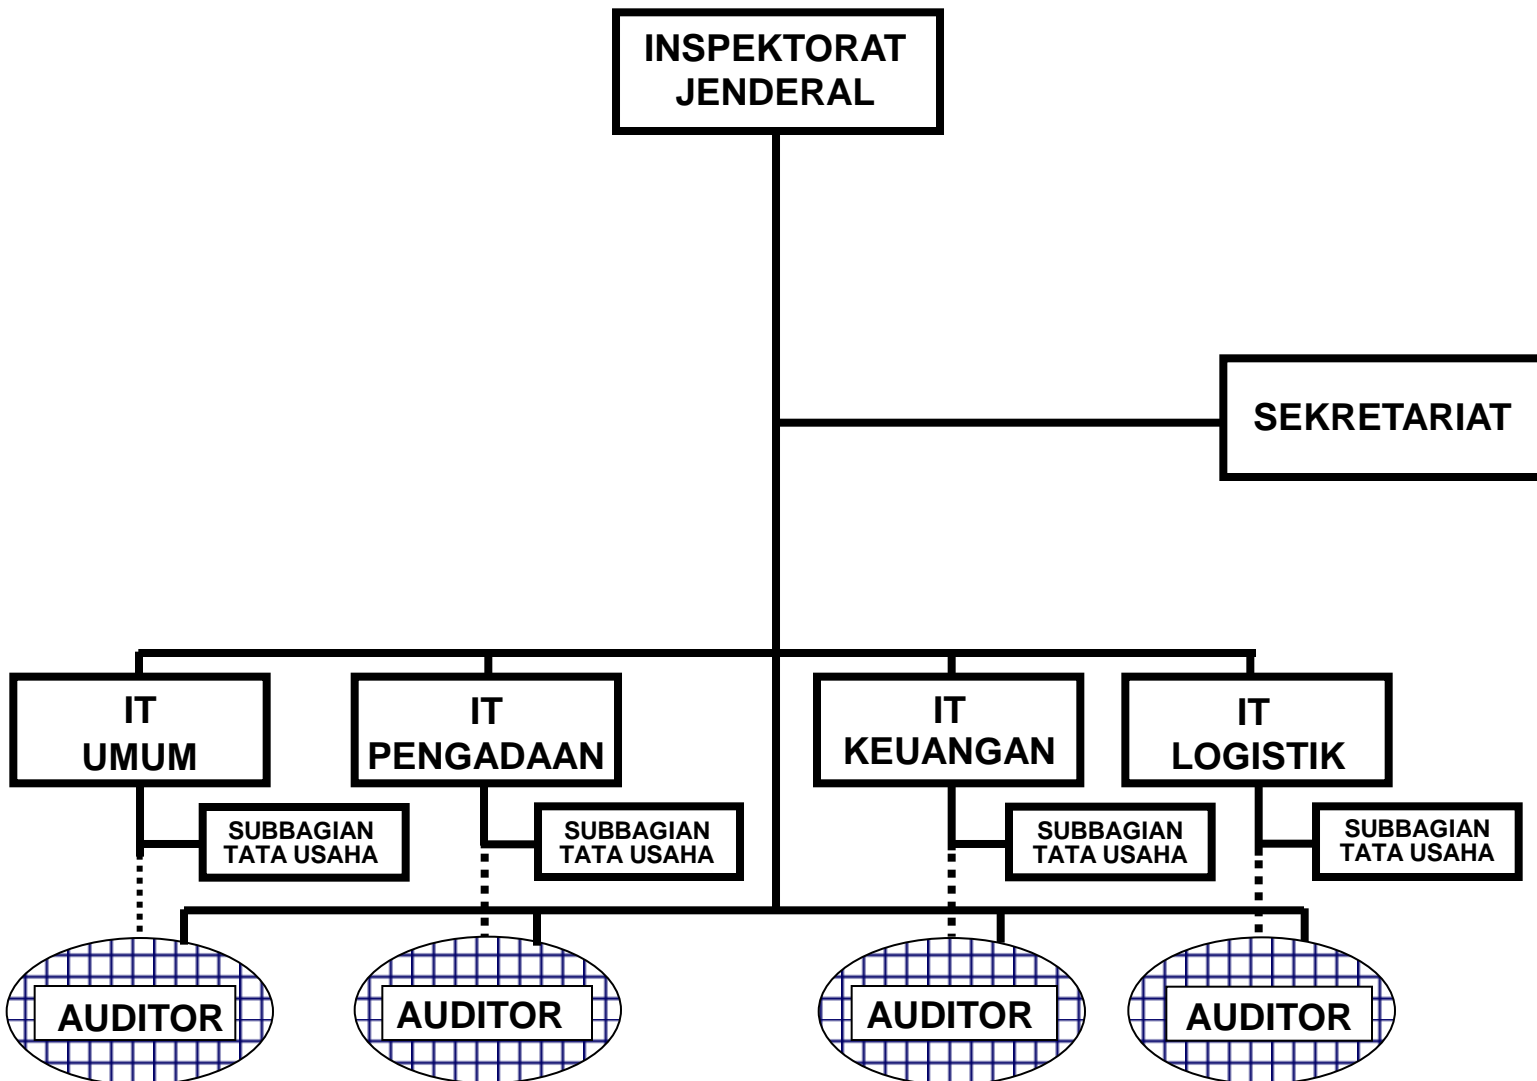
INSPEKTORAT JENDERAL

SEKRETARIAT

IT UMUM

SUBBAGIAN TATA USAHA

IT PENGADAAN

SUBBAGIAN TATA USAHA

IT KEUANGAN

SUBBAGIAN TATA USAHA

IT LOGISTIK

SUBBAGIAN TATA USAHA

AUDITOR

AUDITOR

AUDITOR

AUDITOR